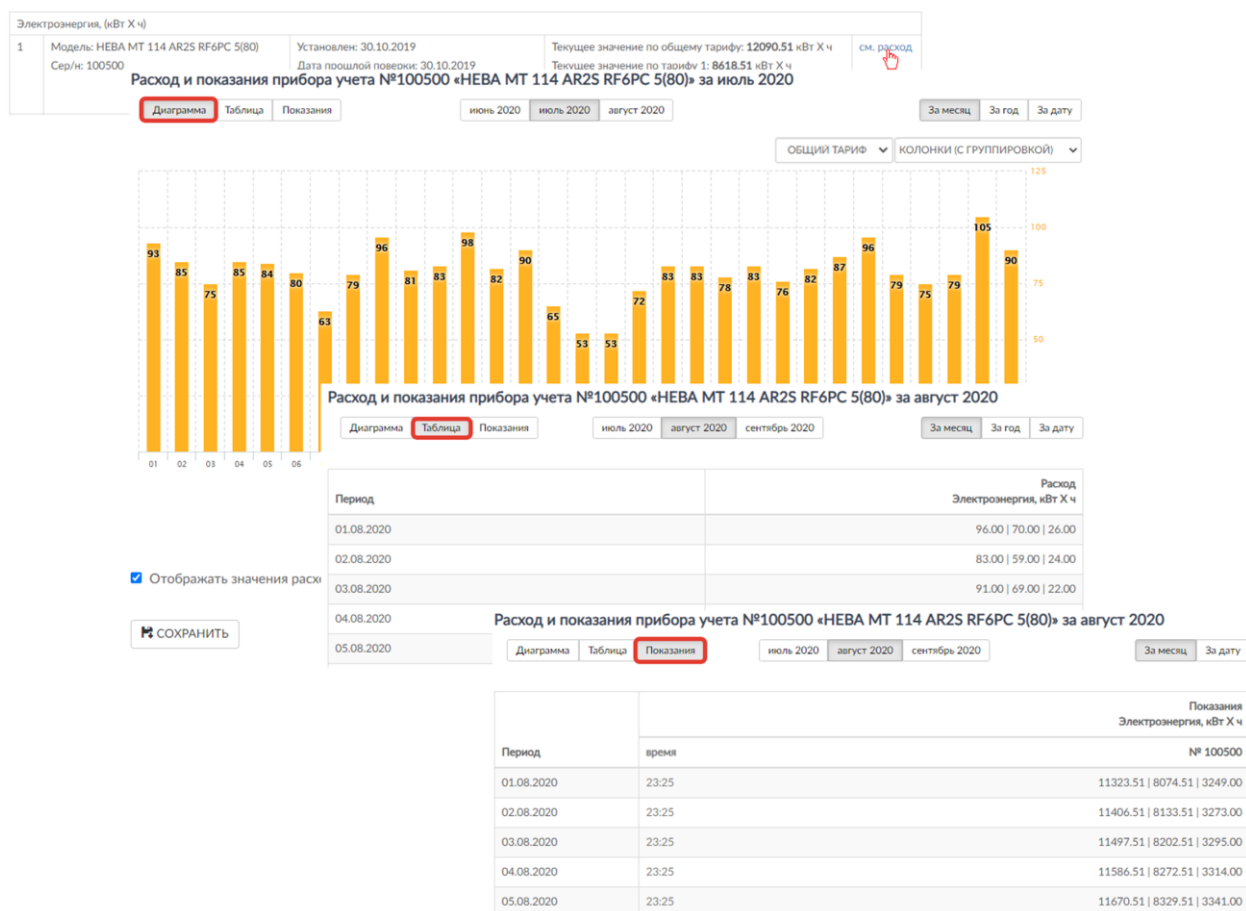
Электроэнергия, (кВт Х ч)

| 1 | Модель: НЕВА МТ 114 AR2S RF6PC 5(80) Сер/н: 100500 | Установлен: 30.10.2019 Дата прошлой поверки: 30.10.2019 | Текущее значение по общему тарифу: 12090.51 кВт Х ч Текущее значение по тарифу 1: 8618.51 кВт Х ч | см. расход |
|---|---|---|---|---|

Расход и показания прибора учета №100500 «НЕВА МТ 114 AR2S RF6PC 5(80)» за июль 2020

Диаграмма | Таблица | Показания

июнь 2020 | июль 2020 | август 2020

За месяц | За год | За дату

ОБЩИЙ ТАРИФ | КОЛОНКИ (С ГРУППИРОВКОЙ)

125
100
75
50

93 85 75 85 84 80 63 79 96 81 83 98 82 90 65 53 53 72 83 83 78 83 76 82 87 96 79 75 79 105 90

01 02 03 04 05 06

Отображать значения расх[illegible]

СОХРАНИТЬ

Расход и показания прибора учета №100500 «НЕВА МТ 114 AR2S RF6PC 5(80)» за август 2020

Диаграмма | Таблица | Показания

июль 2020 | август 2020 | сентябрь 2020

За месяц | За год | За дату

| Период | Расход Электроэнергия, кВт Х ч |
|---|---|
| 01.08.2020 | 96.00 \| 70.00 \| 26.00 |
| 02.08.2020 | 83.00 \| 59.00 \| 24.00 |
| 03.08.2020 | 91.00 \| 69.00 \| 22.00 |
| 04.08.2020 | |
| 05.08.2020 | |

Расход и показания прибора учета №100500 «НЕВА МТ 114 AR2S RF6PC 5(80)» за август 2020

Диаграмма | Таблица | Показания

июль 2020 | август 2020 | сентябрь 2020

За месяц | За дату

| Период | время | Показания Электроэнергия, кВт Х ч № 100500 |
|---|---|---|
| 01.08.2020 | 23:25 | 11323.51 \| 8074.51 \| 3249.00 |
| 02.08.2020 | 23:25 | 11406.51 \| 8133.51 \| 3273.00 |
| 03.08.2020 | 23:25 | 11497.51 \| 8202.51 \| 3295.00 |
| 04.08.2020 | 23:25 | 11586.51 \| 8272.51 \| 3314.00 |
| 05.08.2020 | 23:25 | 11670.51 \| 8329.51 \| 3341.00 |